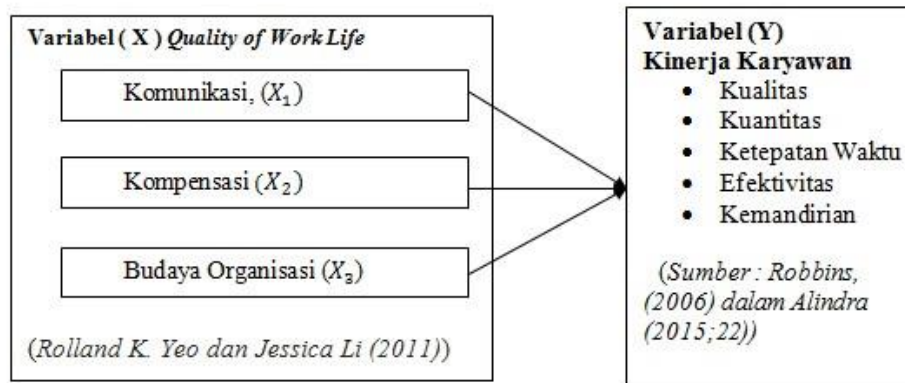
Variabel ( X ) Quality of Work Life

Komunikasi, $(X_1)$

Kompensasi $(X_2)$

Budaya Organisasi $(X_3)$

(Rolland K. Yeo dan Jessica Li (2011))

Variabel (Y)
Kinerja Karyawan
• Kualitas
• Kuantitas
• Ketepatan Waktu
• Efektivitas
• Kemandirian

(Sumber : Robbins, (2006) dalam Alindra (2015;22))